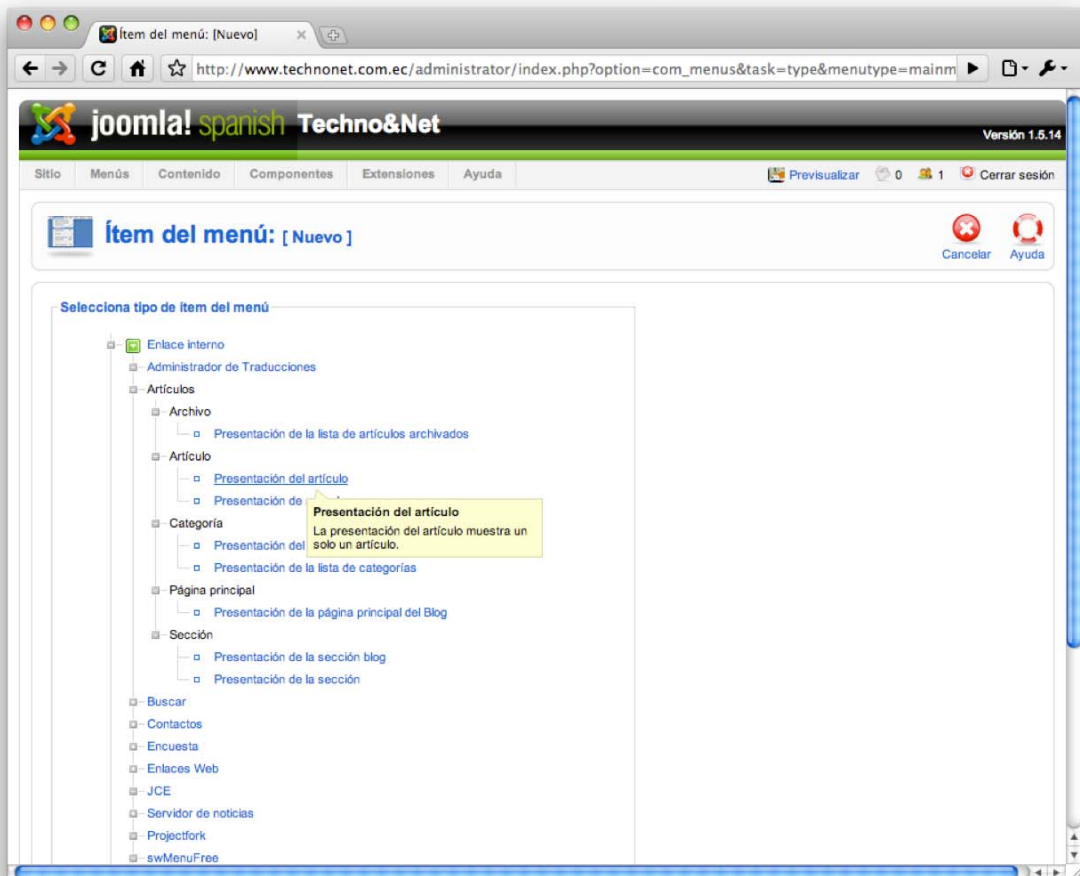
Ítem del menú: [Nuevo]

http://www.technonet.com.ec/administrator/index.php?option=com_menus&task=type&menutype=mainm

joomla! spanish Techno&Net

Versión 1.5.14

Sitio | Menús | Contenido | Componentes | Extensiones | Ayuda

Previsualizar 0 1 Cerrar sesión

Ítem del menú: [ Nuevo ]

Cancelar Ayuda

Selecciona tipo de ítem del menú

Enlace interno
Administrador de Traducciones
Artículos
Archivo
Presentación de la lista de artículos archivados
Artículo
Presentación del artículo
Presentación de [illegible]
Presentación del artículo
La presentación del artículo muestra un solo un artículo.
Categoría
Presentación del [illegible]
Presentación de la lista de categorías
Página principal
Presentación de la página principal del Blog
Sección
Presentación de la sección blog
Presentación de la sección
Buscar
Contactos
Encuesta
Enlaces Web
JCE
Servidor de noticias
Projectfork
swMenuFree